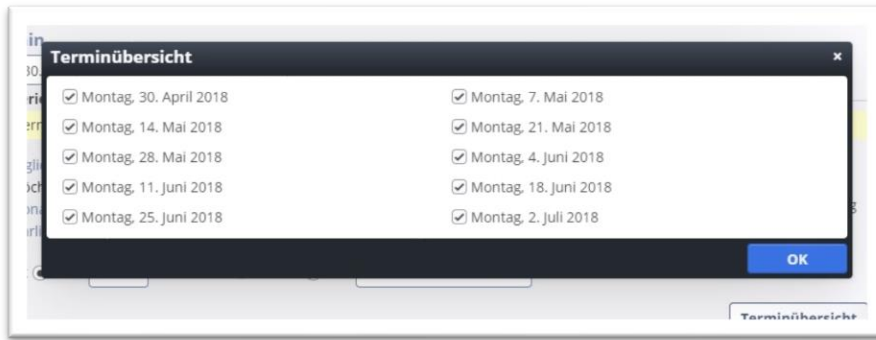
Terminübersicht ×

Montag, 30. April 2018
Montag, 7. Mai 2018
Montag, 14. Mai 2018
Montag, 21. Mai 2018
Montag, 28. Mai 2018
Montag, 4. Juni 2018
Montag, 11. Juni 2018
Montag, 18. Juni 2018
Montag, 25. Juni 2018
Montag, 2. Juli 2018

OK

Terminübersicht